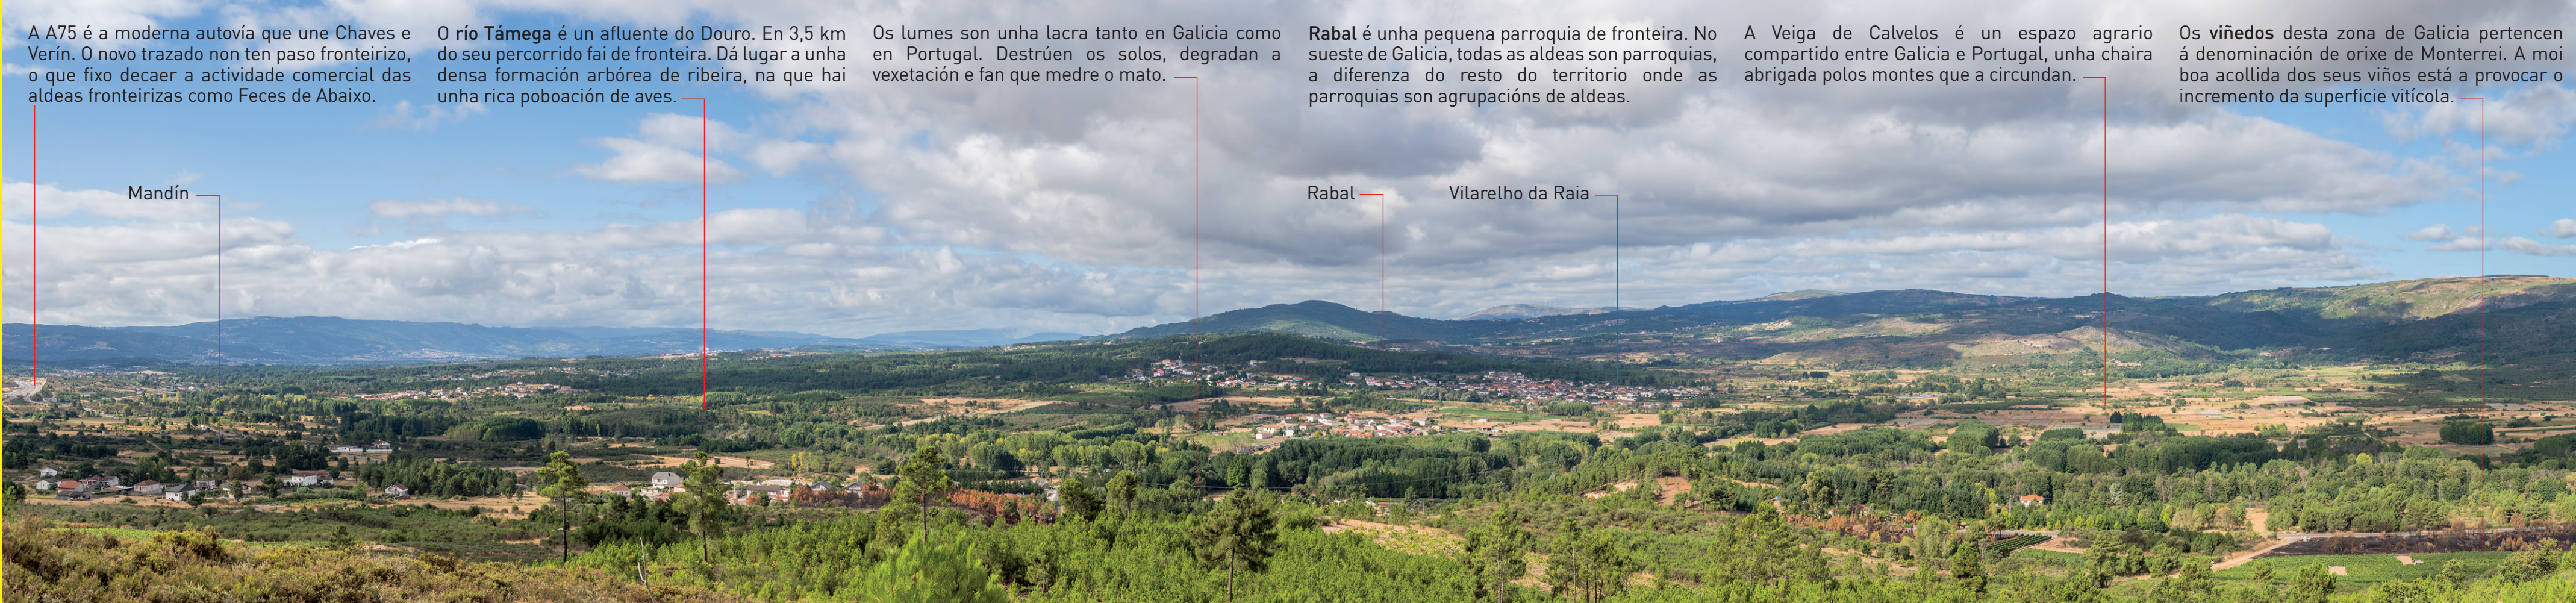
A A75 é a moderna autovía que une Chaves e Verín. O novo trazado non ten paso fronteirizo, o que fixo decaer a actividade comercial das aldeas fronteirizas como Feces de Abaixo.

O río Támega é un afluente do Douro. En 3,5 km do seu percorrido fai de fronteira. Dá lugar a unha densa formación arbórea de ribeira, na que hai unha rica poboación de aves.

Os lumes son unha lacra tanto en Galicia como en Portugal. Destrúen os solos, degradan a vexetación e fan que medre o mato.

Rabal é unha pequena parroquia de fronteira. No sueste de Galicia, todas as aldeas son parroquias, a diferenza do resto do territorio onde as parroquias son agrupacións de aldeas.

A Veiga de Calvelos é un espazo agrario compartido entre Galicia e Portugal, unha chaira abrigada polos montes que a circundan.

Os viñedos desta zona de Galicia pertencen á denominación de orixe de Monterrei. A moi boa acollida dos seus viños está a provocar o incremento da superficie vitícola.

Mandín

Rabal

Vilarelho da Raia